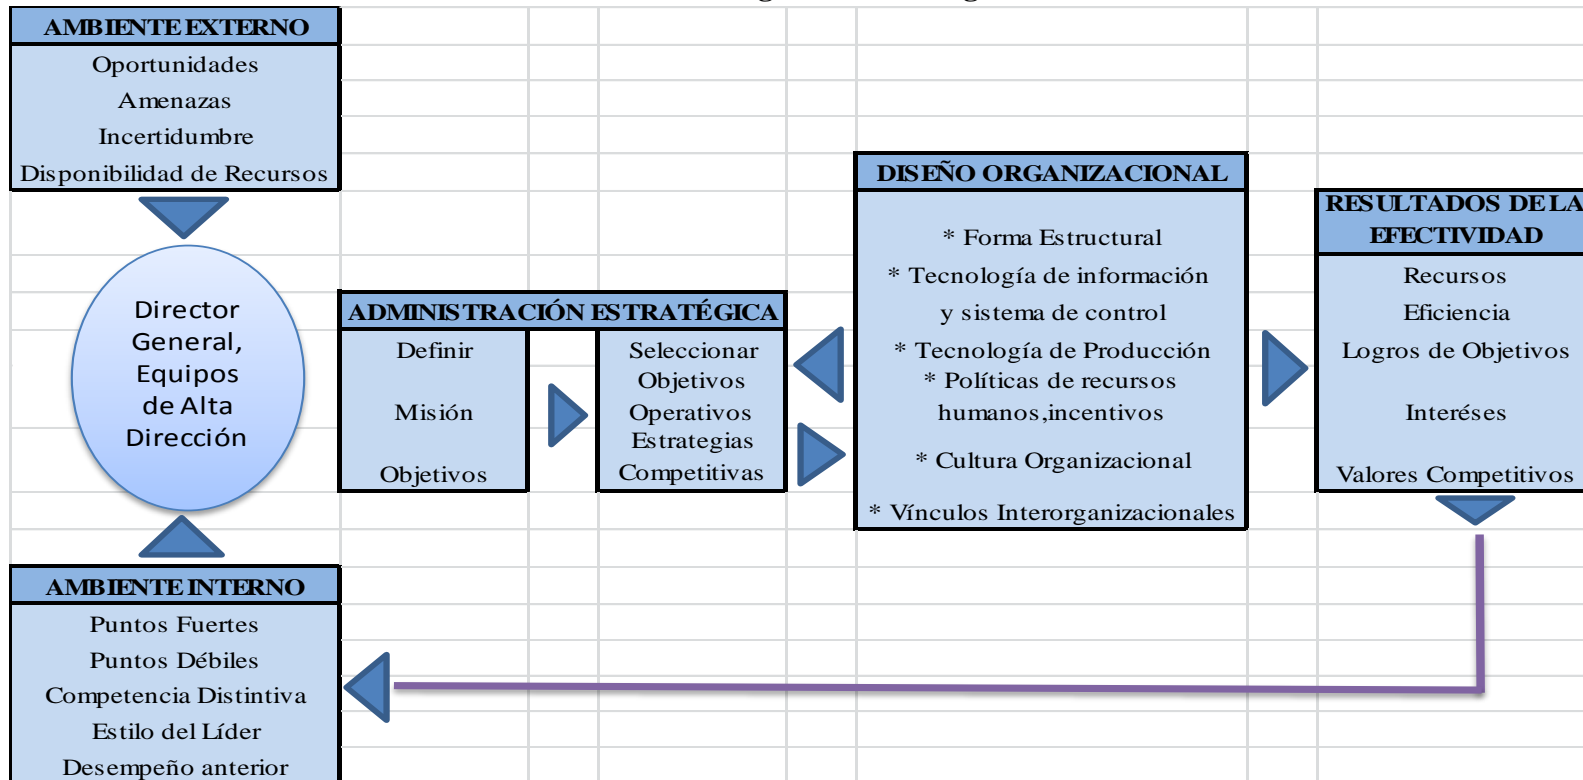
AMBIENTE EXTERNO
Oportunidades
Amenazas
Incertidumbre
Disponibilidad de Recursos

Director General, Equipos de Alta Dirección

AMBIENTE INTERNO
Puntos Fuertes
Puntos Débiles
Competencia Distintiva
Estilo del Líder
Desempeño anterior

ADMINISTRACIÓN ESTRATÉGICA
Definir
Misión
Objetivos

Seleccionar
Objetivos
Operativos
Estrategias
Competitivas

DISEÑO ORGANIZACIONAL
* Forma Estructural
* Tecnología de información y sistema de control
* Tecnología de Producción
* Políticas de recursos humanos,incentivos
* Cultura Organizacional
* Vínculos Interorganizacionales

RESULTADOS DE LA EFECTIVIDAD
Recursos
Eficiencia
Logros de Objetivos
Interéses
Valores Competitivos